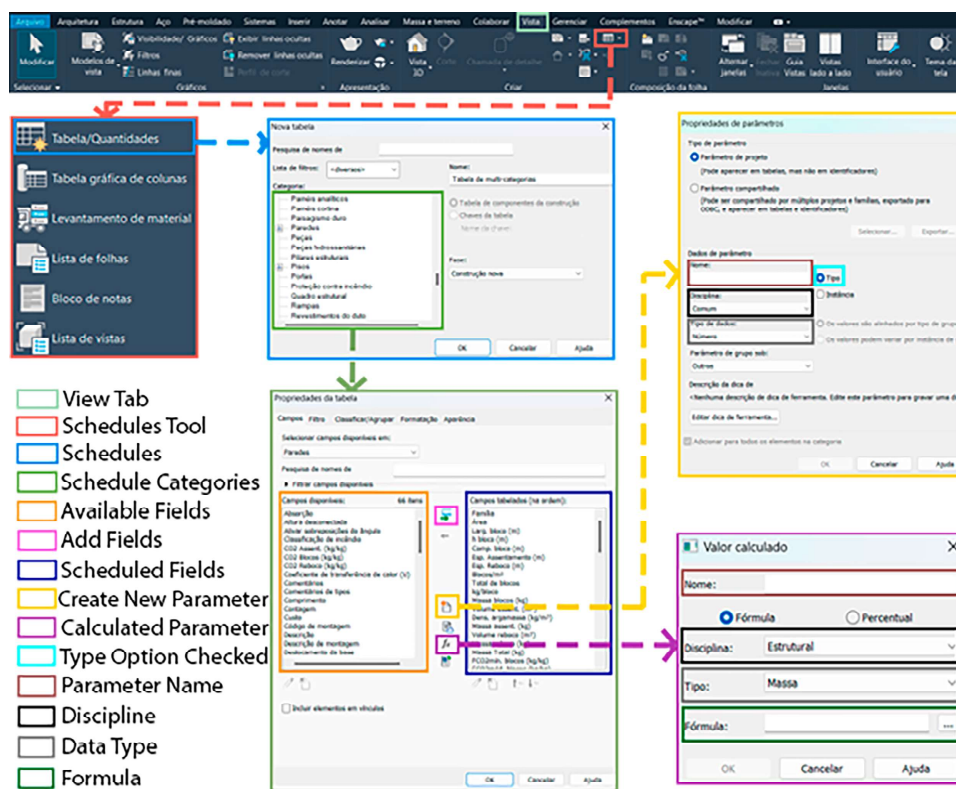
Arquivo Arquitetura Estrutura Aço Pré-moldado Sistemas Inserir Anotar Analisar Massa e terreno Colaborar Vista Gerenciar Complementos Enscape™ Modificar

Modificar Modelos de vista Visibilidade/ Gráficos Filtros Linhas finas Exibir linhas ocultas Remover linhas ocultas Perfil de corte Renderizar Vista 3D Corte Chamada de detalhe Alternar janelas Fechar inativas Guia Vistas Vistas lado a lado Interface do usuário Tema da tela

Selecionar Gráficos Apresentação Criar Composição da folha Janelas

Tabela/Quantidades
Tabela gráfica de colunas
Levantamento de material
Lista de folhas
Bloco de notas
Lista de vistas

Nova tabela
Pesquisa de nomes de
Lista de filtros: <diversos>
Categoria:
Painéis analíticos
Painéis cortina
Paisagismo duro
Paredes
Peças
Peças hidrossanitárias
Pilares estruturais
Pisos
Portas
Proteção contra incêndio
Quadro estrutural
Rampas
Revestimentos do duto
Nome:
Tabela de multi-categorias
Tabela de componentes de construção
Chaves de tabela
Nome da chave:
Fase:
Construção nova
OK Cancelar Ajuda

Propriedades de parâmetros
Tipo de parâmetro
Parâmetro de projeto
(Pode aparecer em tabelas, mas não em identificadores)
Parâmetro compartilhado
(Pode ser compartilhado por múltiplos projetos e famílias, exportado para ODBC, e aparecer em tabelas e identificadores)
Selecionar... Exportar...
Dados de parâmetro
Nome:
Tipo
Instância
Disciplina:
Comum
Tipo de dados:
Número
Os valores são alinhados por tipo de grupo
Os valores podem variar por instância de
Parâmetro de grupo sob:
Outros
Descrição da dica de
<Nenhuma descrição de dica de ferramenta. Edite este parâmetro para gravar uma di
Editar dica de ferramenta...
Adicionar para todos os elementos na categoria
OK Cancelar Ajuda

View Tab
Schedules Tool
Schedules
Schedule Categories
Available Fields
Add Fields
Scheduled Fields
Create New Parameter
Calculated Parameter
Type Option Checked
Parameter Name
Discipline
Data Type
Formula

Propriedades da tabela
Campos Filtro Classificar/Agrupar Formatação Aparência
Selecionar campos disponíveis em:
Paredes
Pesquisa de nomes de
Filtrar campos disponíveis
Campos disponíveis: 66 itens
Absorção
Altura desconectada
Alívio sobreposições da lingüeta
Classificação de incêndio
CO2 Assent. (kg/kg)
CO2 Blocos (kg/kg)
CO2 Reboco (kg/kg)
Coeficiente de transferência de calor (U)
Comentários
Comentários de tipos
Comprimento
Contagem
Custo
Código de montagem
Descrição
Descrição de montagem
Deslocamento da base
Campos tabelados (na ordem):
Família
Área
Larg. bloco (m)
h bloco (m)
Comp. bloco (m)
Esp. Assentamento (m)
Esp. Reboco (m)
Blocos/m²
Total de blocos
kg/bloco
Massa blocos (kg)
Volume assent. (m³)
Dens. argamassa (kg/m³)
Massa assent. (kg)
Volume reboco (m³)
Massa Total (kg)
PCO2mín. blocos (kg/kg)
Incluir elementos em vínculos
OK Cancelar Ajuda

Valor calculado
Nome:
Fórmula
Percentual
Disciplina: Estrutural
Tipo: Massa
Fórmula:
OK Cancelar Ajuda